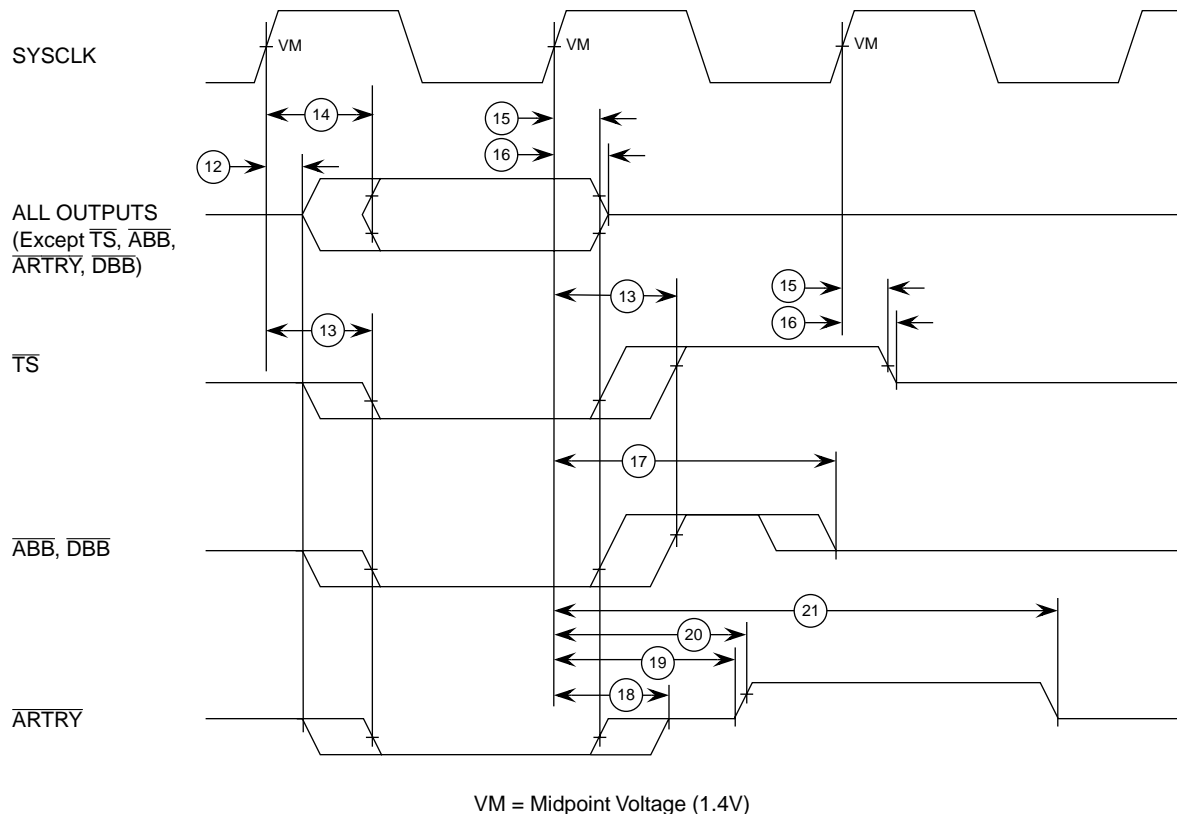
SYSCLK

VM

VM

VM

14

15

16

12

ALL OUTPUTS (Except $\overline{TS}$, $\overline{ABB}$, $\overline{ARTRY}$, $\overline{DBB}$)

13

15

16

13

$\overline{TS}$

17

$\overline{ABB}$, $\overline{DBB}$

21

20

19

18

$\overline{ARTRY}$

VM = Midpoint Voltage (1.4V)